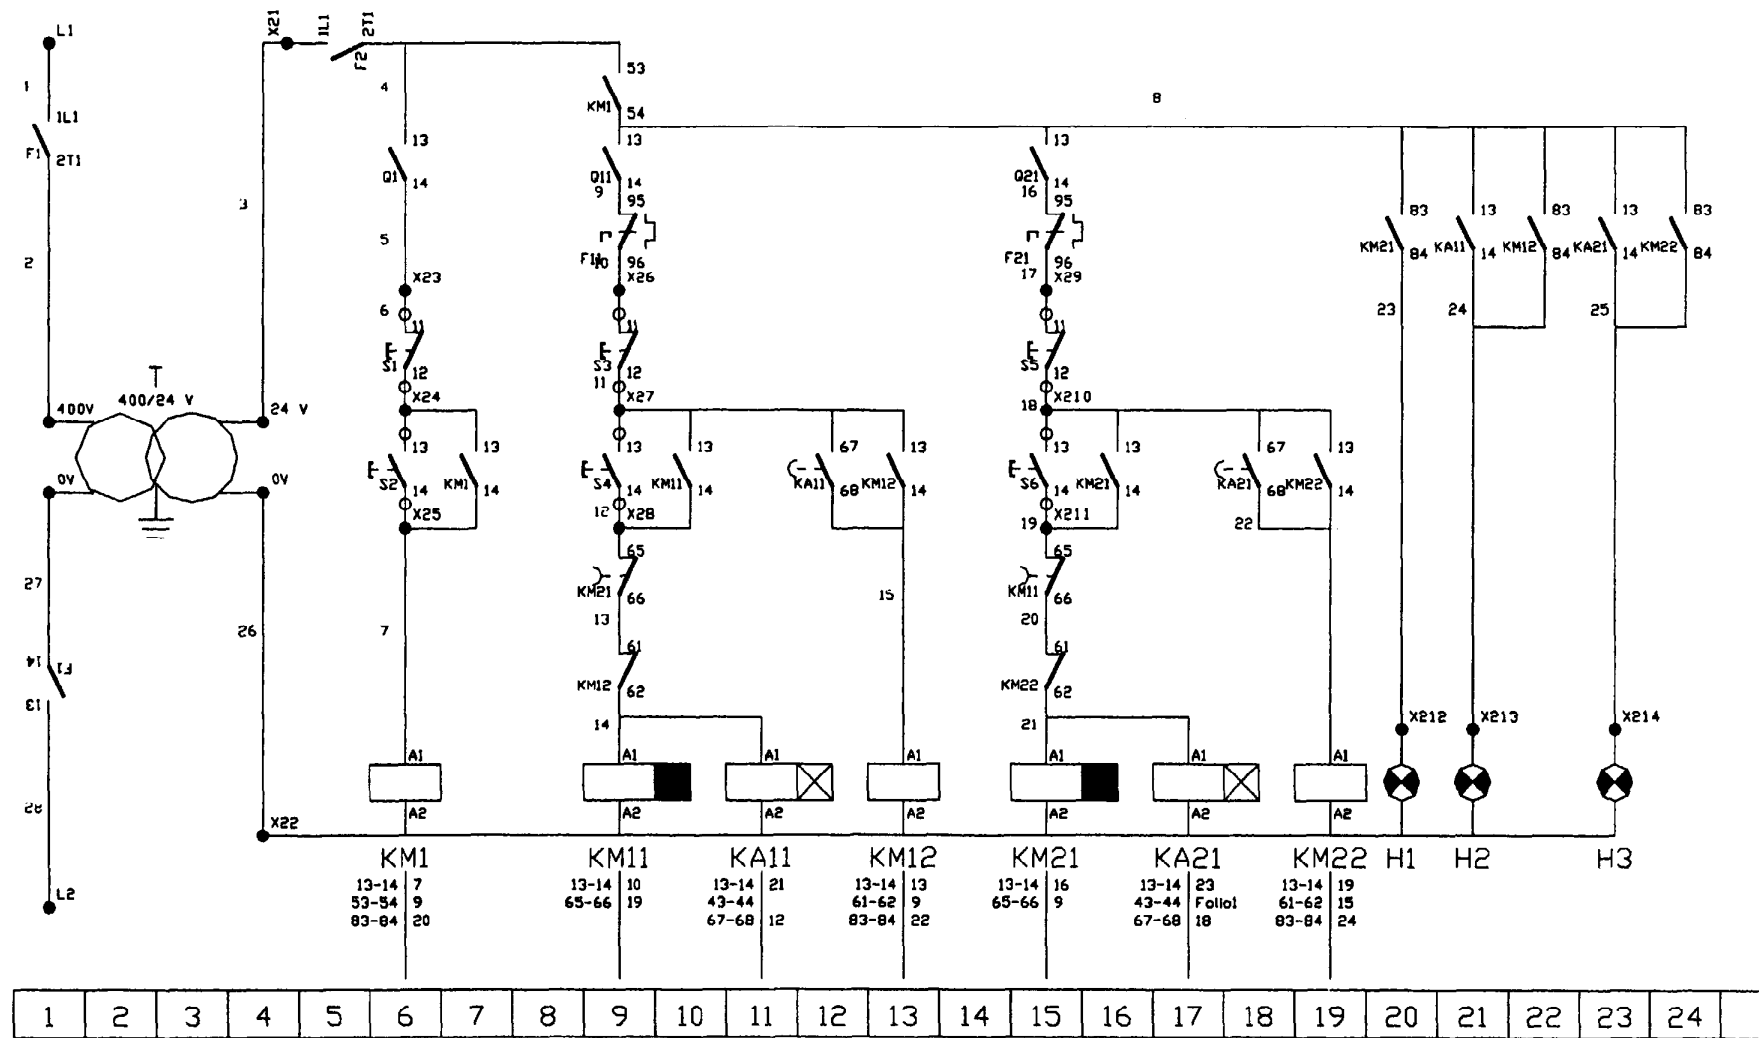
L1
1
1L1
F1
2T1
2
400V
0V
27
14
F1
13
28
L2
T
400/24 V
24 V
0V
X21
1L1
2T1
F2
3
26
X22
4
13
Q1
14
5
X23
6
11
S1
12
X24
13
13
S2
14
KM1
14
X25
7
53
KM1
54
13
Q11
9
14
95
F11
10
96
X26
11
S3
11
12
X27
13
13
S4
14
KM11
14
12
X28
65
KM21
66
13
61
KM12
62
14
67
13
KA11
68
KM12
14
15
8
13
Q21
16
14
95
F21
17
96
X29
11
S5
12
18
X210
13
13
S6
14
KM21
14
19
X211
65
KM11
66
20
61
KM22
62
21
67
13
KA21
68
KM22
14
22
83
KM21
84
23
13
KA11
14
24
83
KM12
84
13
KA21
14
25
83
KM22
84
X212
X213
X214
A1
A2
A1
A2
A1
A2
A1
A2
A1
A2
A1
A2
A1
A2

| KM1 | | KM11 | | KA11 | | KM12 | | KM21 | | KA21 | | KM22 | | H1 | H2 | H3 |
|---|---|---|---|---|---|---|---|---|---|---|---|---|---|---|---|---|
| 13-14 | 7 | 13-14 | 10 | 13-14 | 21 | 13-14 | 13 | 13-14 | 16 | 13-14 | 23 | 13-14 | 19 | | | |
| 53-54 | 9 | 65-66 | 19 | 43-44 | | 61-62 | 9 | 65-66 | 9 | 43-44 | Foliol | 61-62 | 15 | | | |
| 83-84 | 20 | | | 67-68 | 12 | 83-84 | 22 | | | 67-68 | 18 | 83-84 | 24 | | | |

| 1 | 2 | 3 | 4 | 5 | 6 | 7 | 8 | 9 | 10 | 11 | 12 | 13 | 14 | 15 | 16 | 17 | 18 | 19 | 20 | 21 | 22 | 23 | 24 |
|---|---|---|---|---|---|---|---|---|---|---|---|---|---|---|---|---|---|---|---|---|---|---|---|